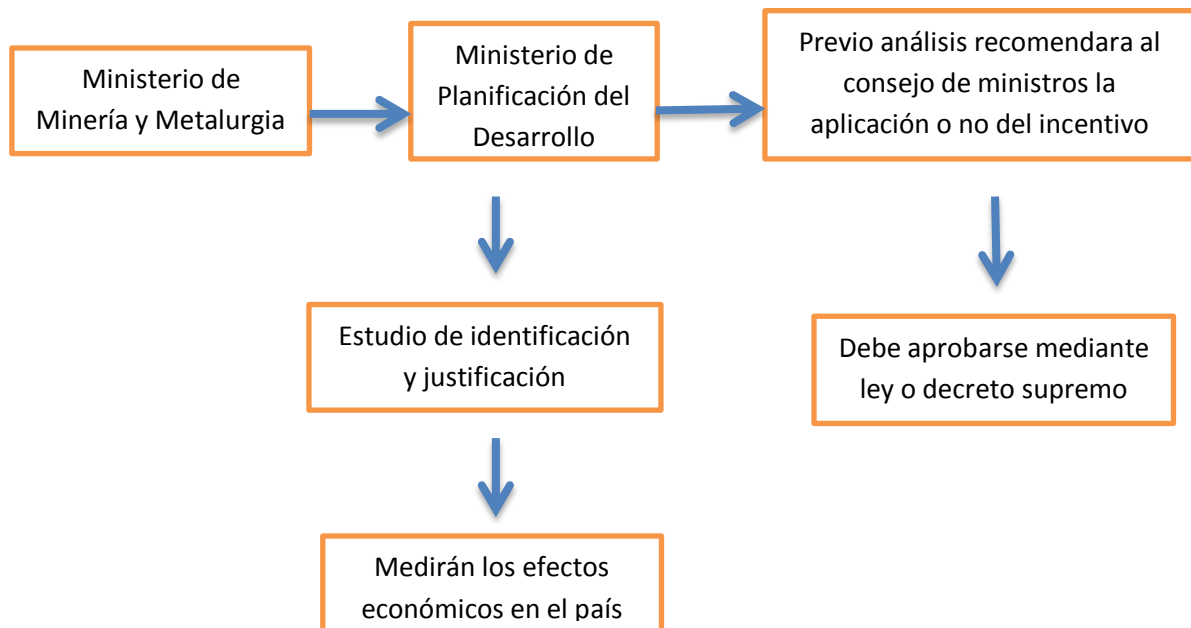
Ministerio de Minería y Metalurgia

Ministerio de Planificación del Desarrollo

Previo análisis recomendara al consejo de ministros la aplicación o no del incentivo

Estudio de identificación y justificación

Debe aprobarse mediante ley o decreto supremo

Medirán los efectos económicos en el país